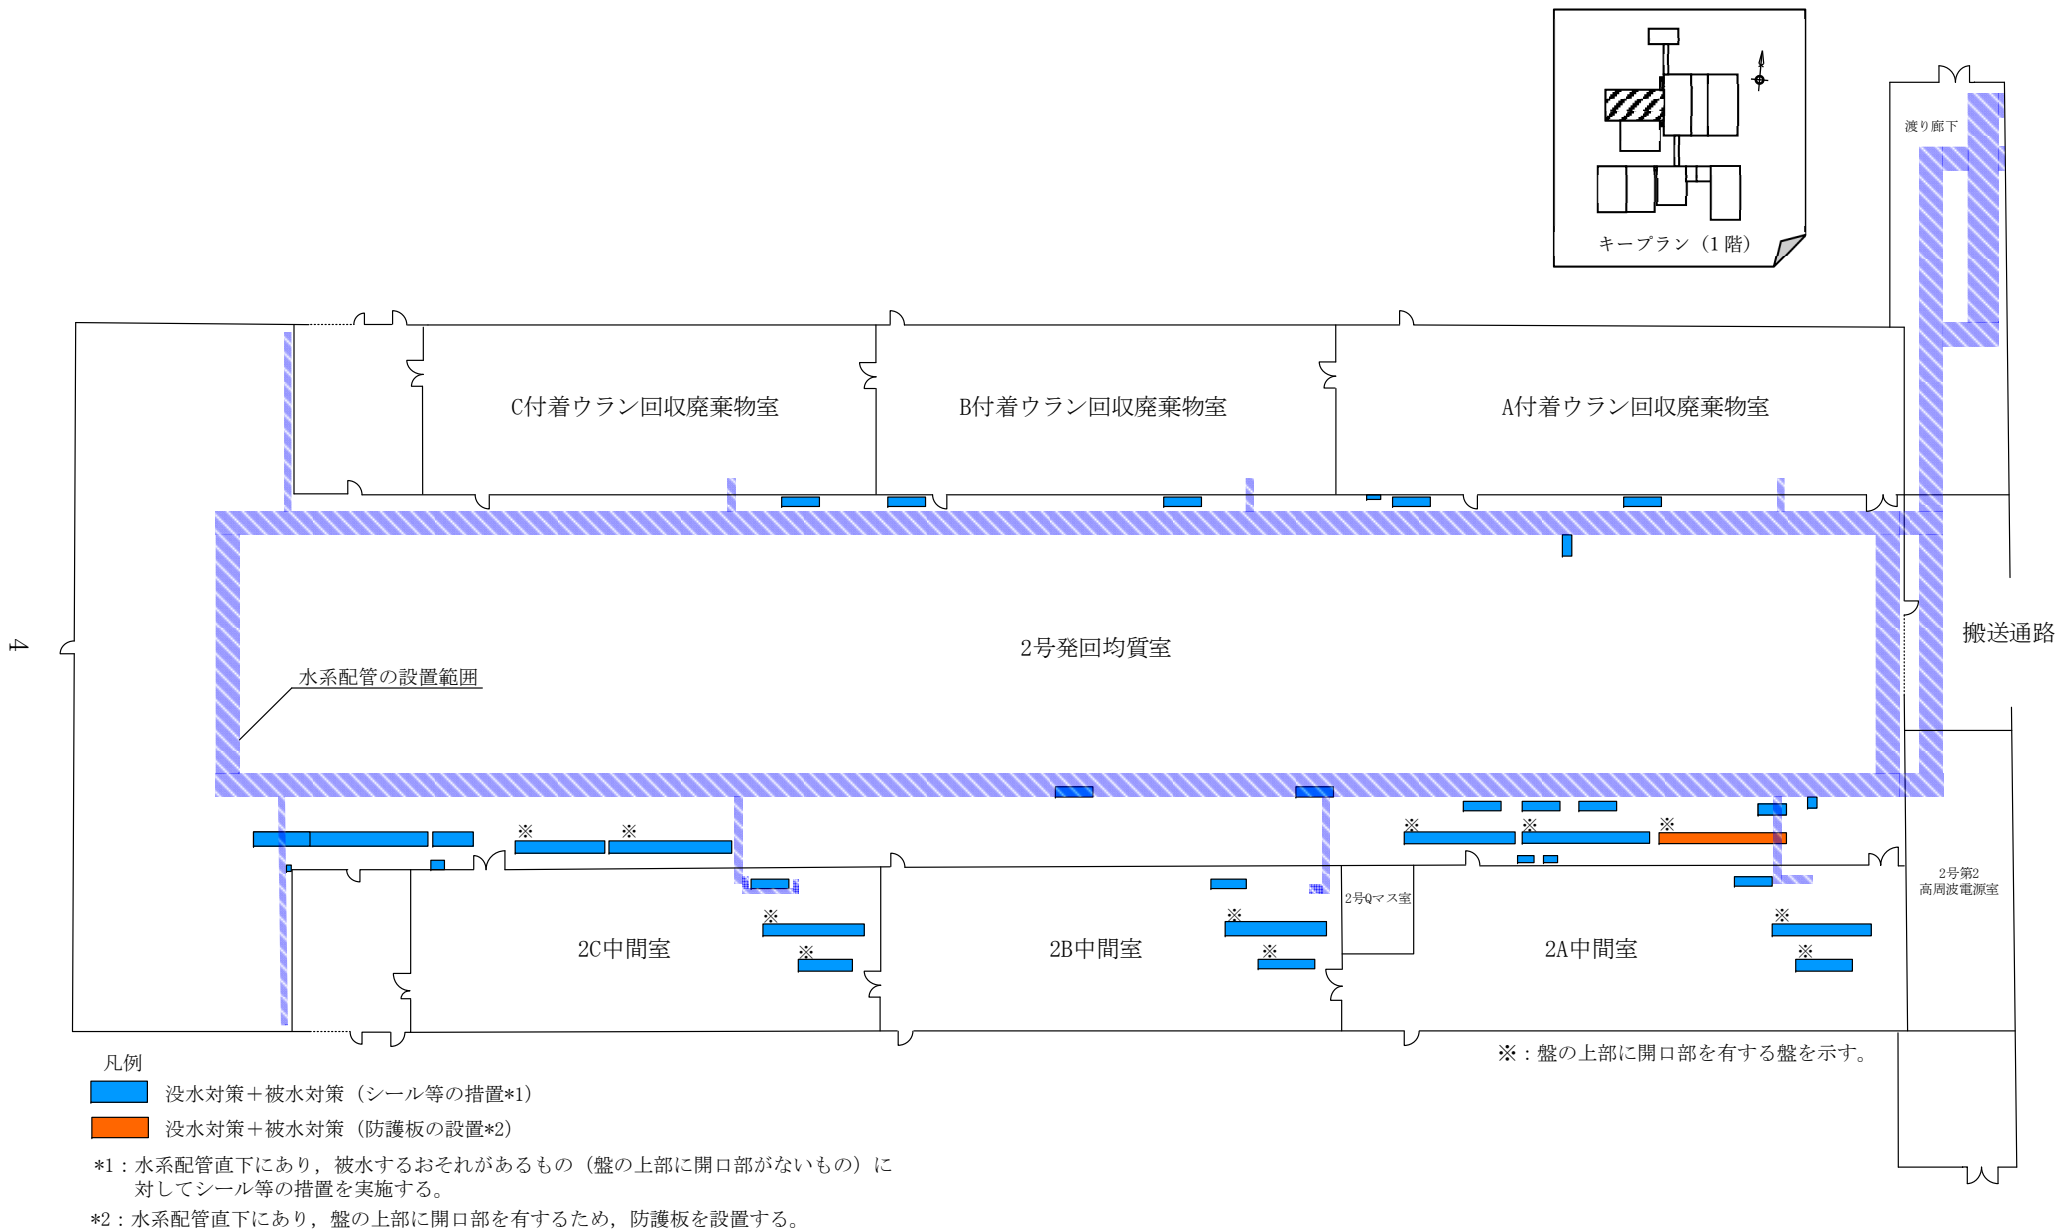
キープラン（1階）

渡り廊下

C付着ウラン回収廃棄物室

B付着ウラン回収廃棄物室

A付着ウラン回収廃棄物室

4

2号発回均質室

水系配管の設置範囲

搬送通路

※ ※ ※ ※ ※

2号Qマス室

2号第2 高周波電源室

2C中間室

2B中間室

2A中間室

※ ※ ※ ※ ※ ※

凡例

没水対策＋被水対策（シール等の措置*1）

没水対策＋被水対策（防護板の設置*2）

※：盤の上部に開口部を有する盤を示す。

*1：水系配管直下にあり，被水するおそれがあるもの（盤の上部に開口部がないもの）に対してシール等の措置を実施する。

*2：水系配管直下にあり，盤の上部に開口部を有するため，防護板を設置する。